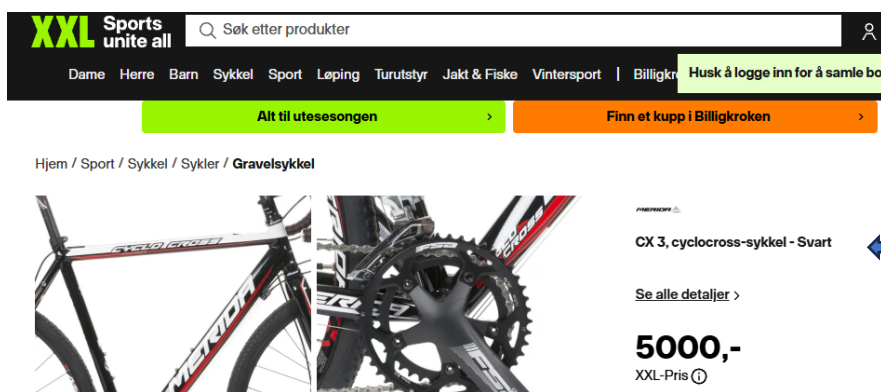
XXL Sports unite all

Søk etter produkter

Dame Herre Barn Sykkel Sport Løping Turutstyr Jakt & Fiske Vintersport | Billigkr

Husk å logge inn for å samle bo

Alt til utesesongen ›

Finn et kupp i Billigkroken ›

Hjem / Sport / Sykkel / Sykler / Gravelsykkel

CYCLO CROSS

MERIDA

MERIDA

CX 3, cyclocross-sykkel - Svart

Se alle detaljer ›

5000,-

XXL-Pris